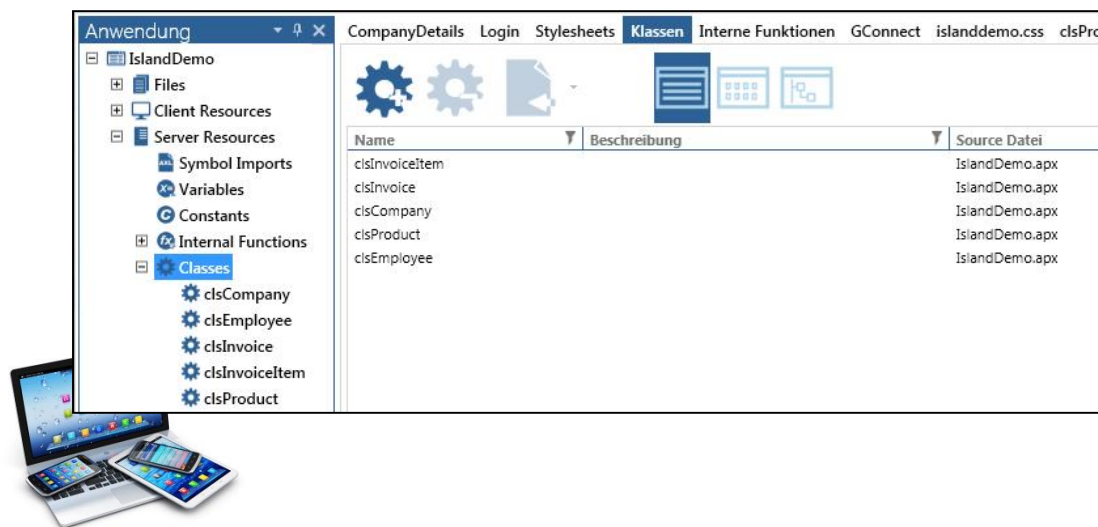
Anwendung

IslandDemo
Files
Client Resources
Server Resources
Symbol Imports
Variables
Constants
Internal Functions
Classes
clsCompany
clsEmployee
clsInvoice
clsInvoiceItem
clsProduct

CompanyDetails Login Stylesheets Klassen Interne Funktionen GConnect islanddemo.css clsPro

| Name | Beschreibung | Source Datei |
|---|---|---|
| clsInvoiceItem | | IslandDemo.apx |
| clsInvoice | | IslandDemo.apx |
| clsCompany | | IslandDemo.apx |
| clsProduct | | IslandDemo.apx |
| clsEmployee | | IslandDemo.apx |